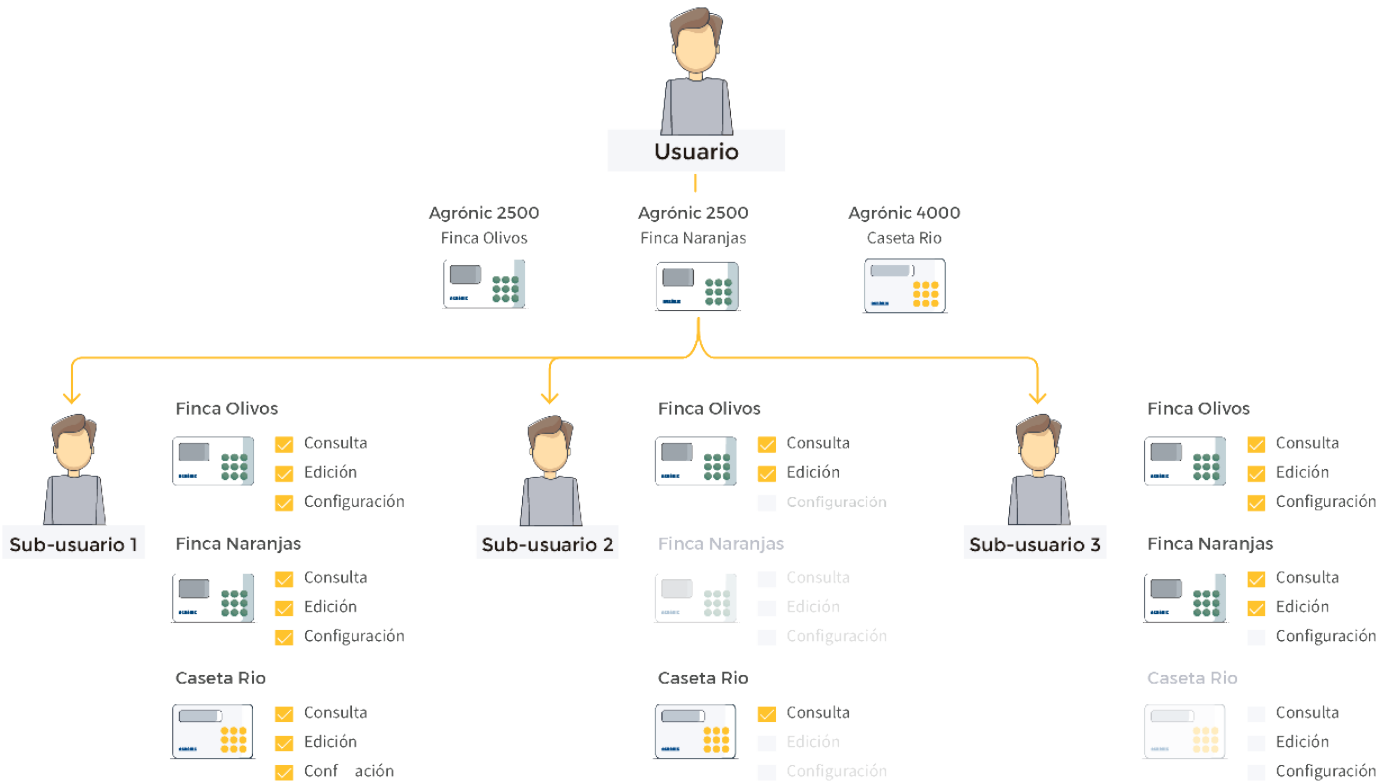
Usuario

Agrónic 2500
Finca Olivos

Agrónic 2500
Finca Naranjas

Agrónic 4000
Caseta Rio

Sub-usuario 1

Finca Olivos
Consulta
Edición
Configuración

Finca Naranjas
Consulta
Edición
Configuración

Caseta Rio
Consulta
Edición
Conf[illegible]ación

Sub-usuario 2

Finca Olivos
Consulta
Edición
Configuración

Finca Naranjas
Consulta
Edición
Configuración

Caseta Rio
Consulta
Edición
Configuración

Sub-usuario 3

Finca Olivos
Consulta
Edición
Configuración

Finca Naranjas
Consulta
Edición
Configuración

Caseta Rio
Consulta
Edición
Configuración